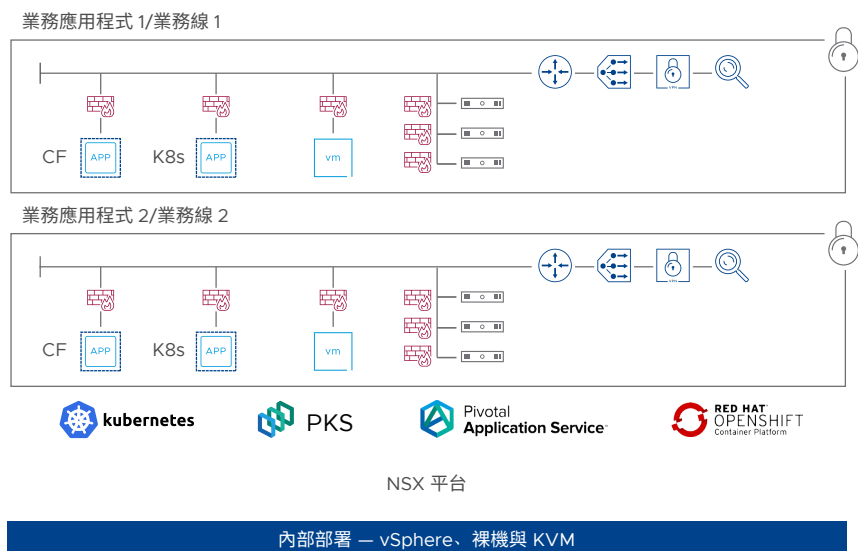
業務應用程式 1/業務線 1

CF APP K8s APP vm

VPN

業務應用程式 2/業務線 2

CF APP K8s APP vm

VPN

kubernetes PKS Pivotal Application Service™ RED HAT® OPENSHIFT Container Platform

NSX 平台

內部部署 — vSphere、裸機與 KVM